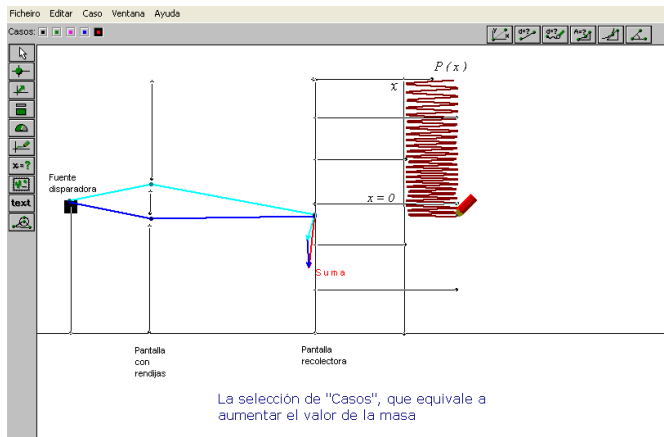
Fichero Editar Caso Ventana Ayuda

Casos:

x=?

text

P ( x )

x

x = 0

Fuente disparadora

Suma

Pantalla con rendijas

Pantalla recolectora

La selección de "Casos", que equivale a aumentar el valor de la masa